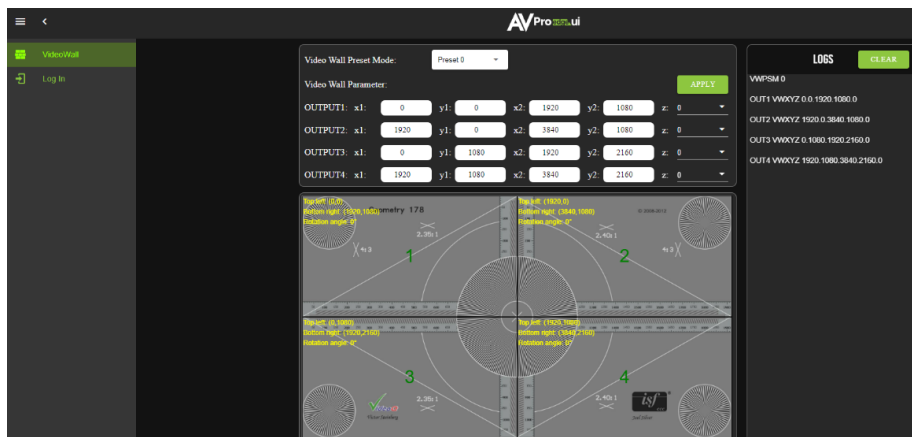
AVPro ui

VideoWall

Log In

Video Wall Preset Mode: Preset 0

Video Wall Parameter:

APPLY

| | | | | | | | | | |
|---|---|---|---|---|---|---|---|---|---|
| OUTPUT1: | x1: 0 | y1: 0 | x2: 1920 | y2: 1080 | z: 0 |
| OUTPUT2: | x1: 1920 | y1: 0 | x2: 3840 | y2: 1080 | z: 0 |
| OUTPUT3: | x1: 0 | y1: 1080 | x2: 1920 | y2: 2160 | z: 0 |
| OUTPUT4: | x1: 1920 | y1: 1080 | x2: 3840 | y2: 2160 | z: 0 |

Top left: (0,0)
Bottom right: (1920,1080)
Rotation angle: 0°

Top left: (1920,0)
Bottom right: (3840,1080)
Rotation angle: 0°

Top left: (0,1080)
Bottom right: (1920,2160)
Rotation angle: 0°

Top left: (1920,1080)
Bottom right: (3840,2160)
Rotation angle: 0°

1
2
3
4

Geometry 178
4:3
2.35:1
2.40:1

LOGS
CLEAR

VWPSM 0
OUT1 VWXYZ 0.0.1920.1080.0
OUT2 VWXYZ 1920.0.3840.1080.0
OUT3 VWXYZ 0.1080.1920.2160.0
OUT4 VWXYZ 1920.1080.3840.2160.0